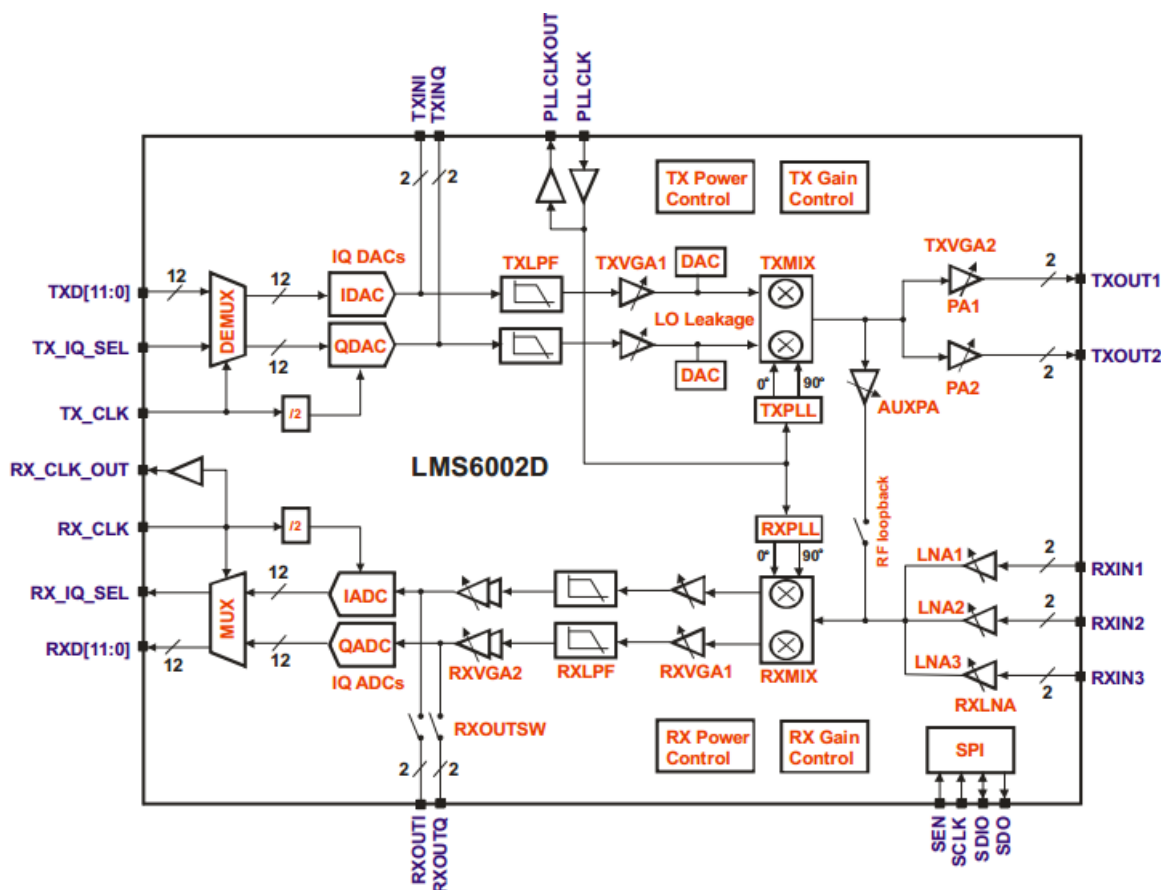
TXINI
TXINQ
PLL CLKOUT
PLL CLK
2
2
TX Power Control
TX Gain Control
IQ DACs
TXLPF
TXVGA1
DAC
TXMIX
TXVGA2
TXD[11:0]
12
DEMUX
12
IDAC
2
TXOUT1
PA1
LO Leakage
TX_IQ_SEL
12
QDAC
TXOUT2
DAC
0°
90°
PA2
2
TX_CLK
/2
TXPLL
AUXPA
RX_CLK_OUT
LMS6002D
RF loopback
RX_CLK
/2
RXPLL
0°
90°
LNA1
2
RXIN1
RX_IQ_SEL
12
MUX
IADC
LNA2
2
RXIN2
RXD[11:0]
12
12
QADC
RXVGA2
RXLPF
RXVGA1
RXMIX
LNA3
RXIN3
IQ ADCs
2
RXLNA
RXOUTSW
RX Power Control
RX Gain Control
SPI
2
2
RXOUTI
RXOUTQ
SEN
SCLK
SDIO
SDO